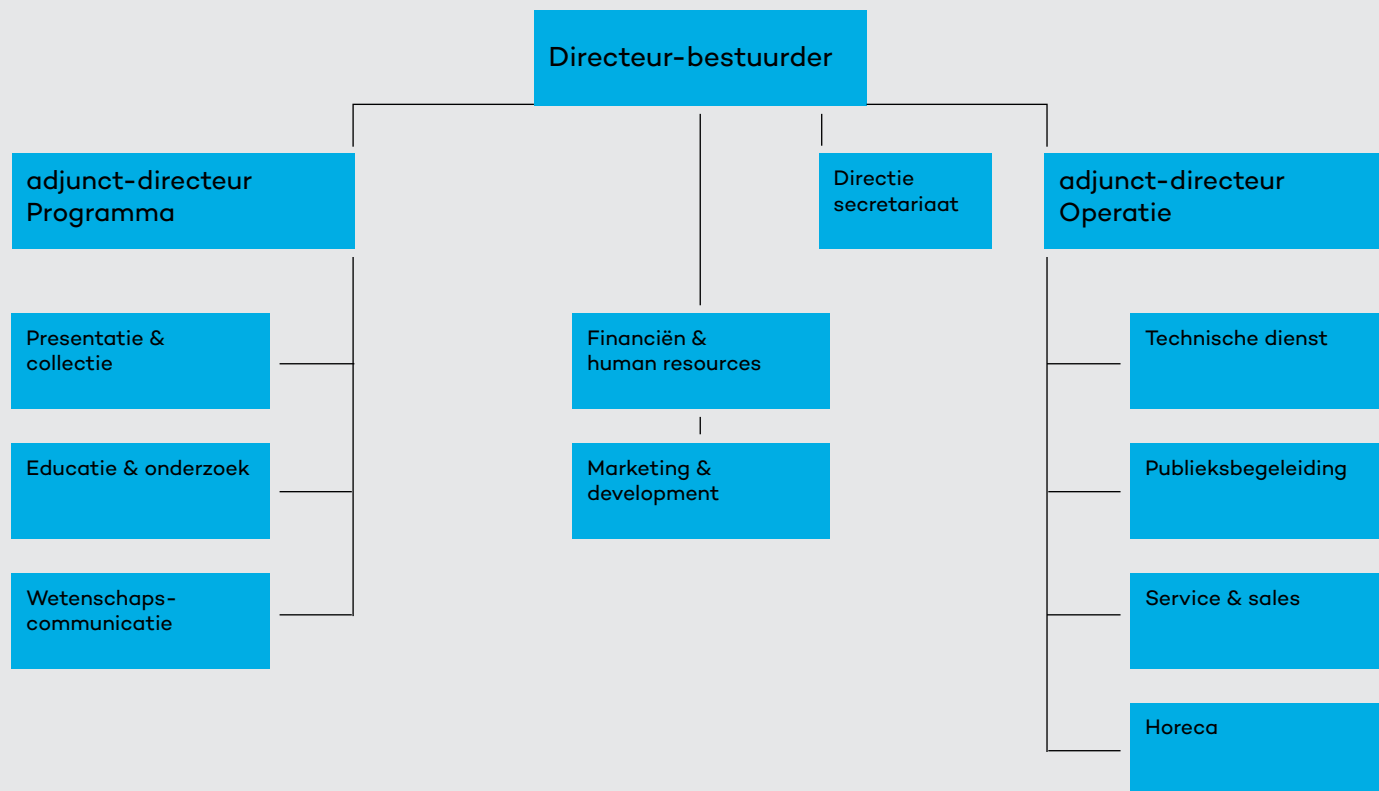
Directeur-bestuurder

adjunct-directeur Programma

Directie secretariaat

adjunct-directeur Operatie

Presentatie & collectie

Educatie & onderzoek

Wetenschaps-communicatie

Financiën & human resources

Marketing & development

Technische dienst

Publieksbegeleiding

Service & sales

Horeca